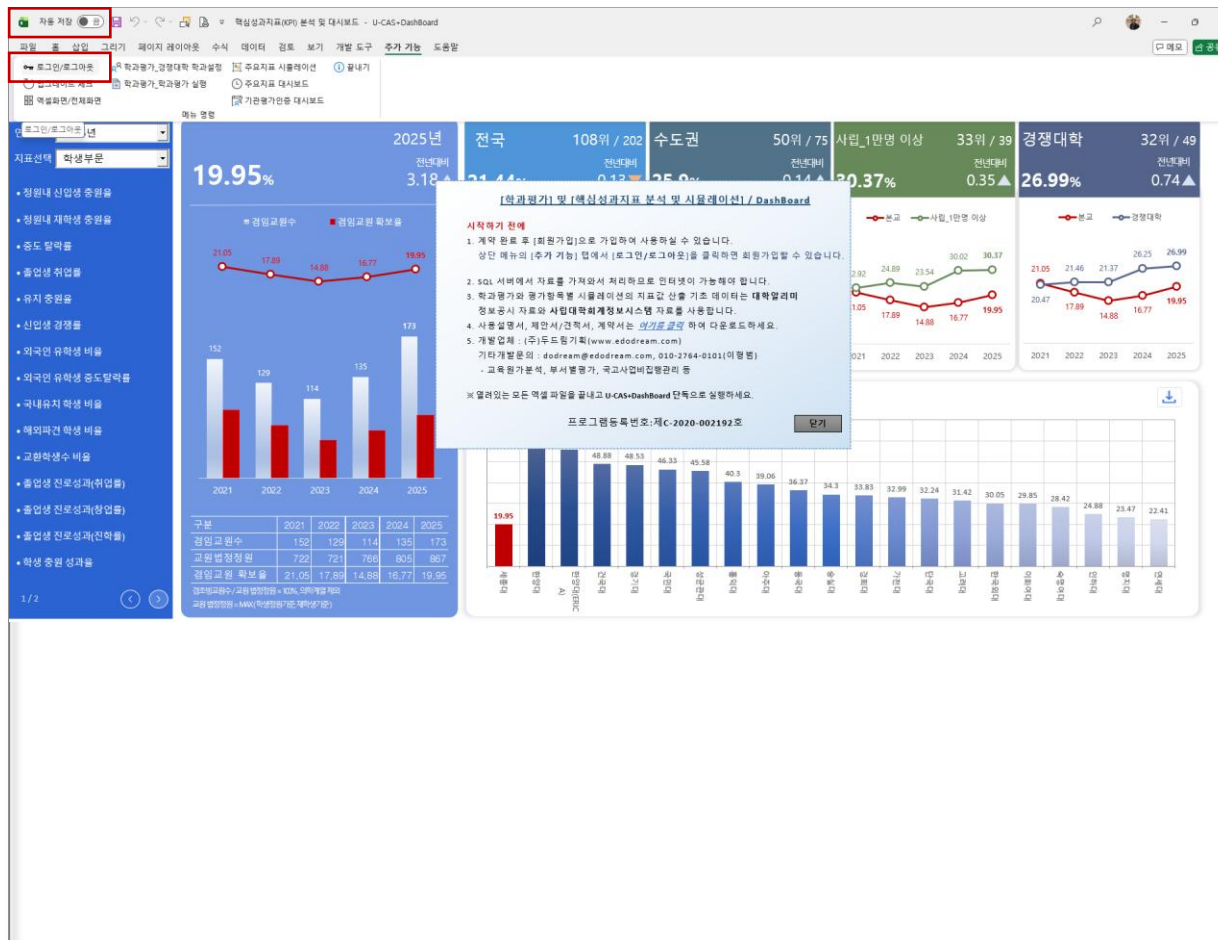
자동 저장 끔 핵심성과지표(KPI) 분석 및 대시보드 - U-CAS+DashBoard

파일 홈 삽입 그리기 페이지 레이아웃 수식 데이터 검토 보기 개발 도구 추가 기능 도움말

메모 공유

로그인/로그아웃 학과평가_경쟁대학 학과설정 주요지표 시뮬레이션 끝내기
업데이트 체크 학과평가_학과평가 실행 주요지표 대시보드
엑셀화면/전체화면 기관평가인증 대시보드
메뉴 명령

로그인/로그아웃 년
지표선택 학생부문

• 정원내 신입생 충원율
• 정원내 재학생 충원율
• 중도탈락률
• 졸업생 취업률
• 유지 충원율
• 신입생 경쟁률
• 외국인 유학생 비율
• 외국인 유학생 중도탈락률
• 국내유치 학생 비율
• 해외파견 학생 비율
• 교환학생수 비율
• 졸업생 진로성과(취업률)
• 졸업생 진로성과(창업률)
• 졸업생 진로성과(진학률)
• 학생 충원 성과율

1 / 2

2025년
전년대비
19.95%
3.18

겸임교원수 겸임교원 확보율

21.05 17.89 14.88 16.77 19.95
152 129 114 135 173
2021 2022 2023 2024 2025

| 구분 | 2021 | 2022 | 2023 | 2024 | 2025 |
|---|---|---|---|---|---|
| 겸임교원수 | 152 | 129 | 114 | 135 | 173 |
| 교원법정정원 | 722 | 721 | 766 | 805 | 867 |
| 겸임교원 확보율 | 21.05 | 17.89 | 14.88 | 16.77 | 19.95 |

겸임교원확보수 / 교원 법정정원 × 100%, 의학계열 제외
교원 법정정원 = MAX(학생정원기준, 재학생기준)

전국 108위 / 202
전년대비
0.13

수도권 50위 / 75
전년대비
0.14

사립_1만명 이상 33위 / 39
전년대비
30.37%
0.35

경쟁대학 32위 / 49
전년대비
26.99%
0.74

본교 사립_1만명 이상
2.92 24.89 23.54 30.02 30.37
1.05 17.89 14.88 16.77 19.95
2021 2022 2023 2024 2025

본교 경쟁대학
21.05 21.46 21.37 26.25 26.99
20.47 17.89 14.88 16.77 19.95
2021 2022 2023 2024 2025

[학과평가] 및 [핵심성과지표 분석 및 시뮬레이션] / DashBoard

시작하기 전에
1. 계약 완료 후 [회원가입]으로 가입하여 사용하실 수 있습니다.
상단 메뉴의 [추가 기능] 탭에서 [로그인/로그아웃]을 클릭하면 회원가입할 수 있습니다.

2. SQL 서버에서 자료를 가져와서 처리하므로 인터넷이 가능해야 합니다.
3. 학과평가와 평가항목별 시뮬레이션의 지표값 산출 기초 데이터는 대학알리미 정보공시 자료와 사립대학회계정보시스템 자료를 사용합니다.
4. 사용설명서, 제안서/견적서, 계약서는 여기를 클릭 하여 다운로드하세요.
5. 개발업체 : (주)두드림기획(www.edodream.com)
기타개발문의 : dodream@edodream.com, 010-2764-0101(이형범)
- 교육원가분석, 부서별평가, 국고사업비집행관리 등

※ 열려있는 모든 엑셀 파일을 끝내고 U-CAS+DashBoard 단독으로 실행하세요.

프로그램등록번호:제C-2020-002192호
닫기

48.88 48.53 46.33 45.58 40.3 39.06 36.37 34.3 33.83 32.99 32.24 31.42 30.05 29.85 28.42 24.88 23.47 22.41
19.95